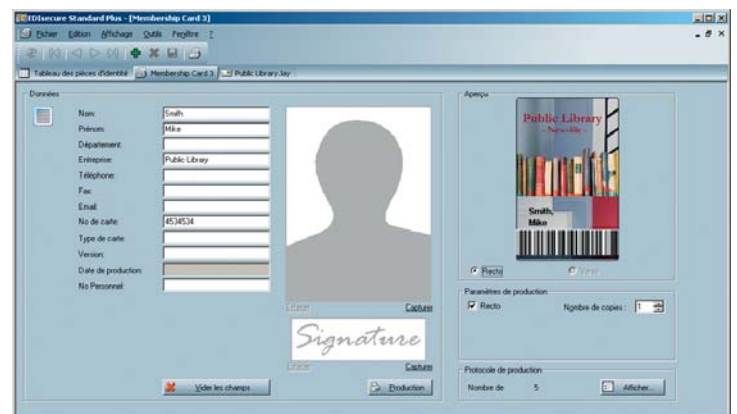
IDIsecure Standard Plus - [Membership Card 3]

Fichier Édition Affichage Outils Fenêtre ?

Tableau des pièces d'identité | Membership Card 3 | Public Library.lay

Données

Nom: Smith
Prénom: Mike
Département:
Entreprise: Public Library
Téléphone:
Fax:
Email:
No de carte: 4534534
Type de carte:
Version:
Date de production:
No Personnel:

Effacer Capturer

Signature

Effacer Capturer

Vider les champs

Production

Aperçu

Public Library
- Newville -

Smith,
Mike

Recto Verso

Paramètres de production
Recto
Nombre de copies : 1

Protocole de production
Nombre de 5
Afficher...